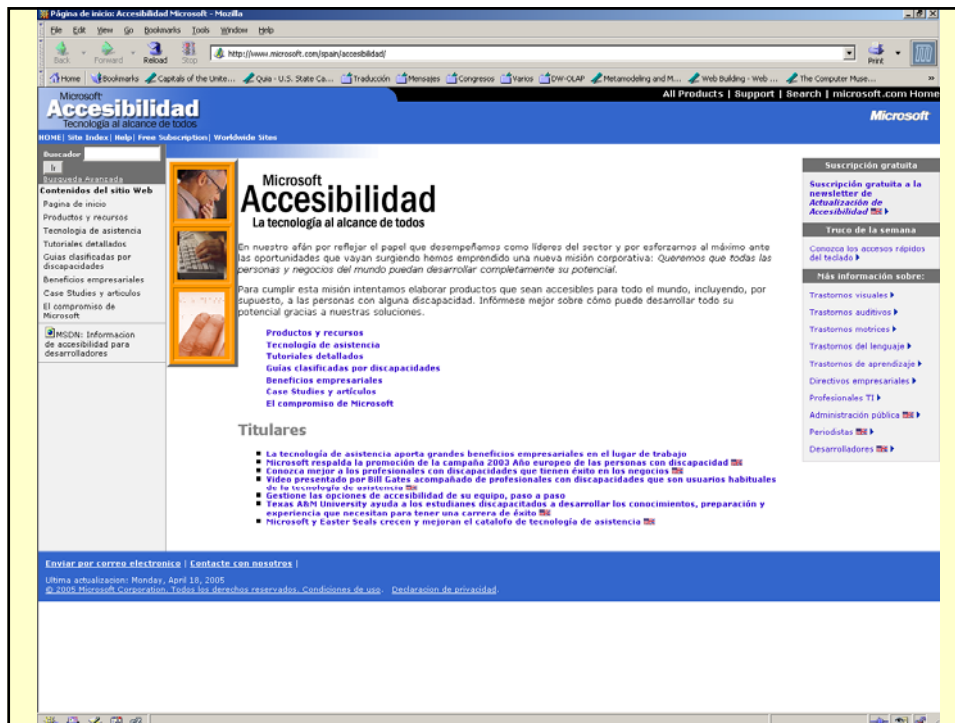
Página de inicio: Accesibilidad Microsoft - Mozilla

File Edit View Go Bookmarks Tools Window Help

Back Forward Reload Stop http://www.microsoft.com/spain/accesibilidad/ Print

Home Bookmarks Capitals of the Unite... Quia - U.S. State Ca... Traducción Mensajes Congresos Varios DW-OLAP Metamodeling and M... Web Building - Web ... The Computer Muse...

Microsoft
Accesibilidad
Tecnología al alcance de todos

All Products | Support | Search | microsoft.com Home

Microsoft

HOME | Site Index | Help | Free Subscription | Worldwide Sites

Buscador
Búsqueda Avanzada

Contenidos del sitio Web
Pagina de inicio
Productos y recursos
Tecnologia de asistencia
Tutoriales detallados
Guias clasificadas por discapacidades
Beneficios empresariales
Case Studies y articulos
El compromiso de Microsoft

MSDN: Informacion de accesibilidad para desarrolladores

Microsoft
Accesibilidad
La tecnología al alcance de todos

En nuestro afán por reflejar el papel que desempeñamos como líderes del sector y por esforzarnos al máximo ante las oportunidades que vayan surgiendo hemos emprendido una nueva misión corporativa: Queremos que todas las personas y negocios del mundo puedan desarrollar completamente su potencial.

Para cumplir esta misión intentamos elaborar productos que sean accesibles para todo el mundo, incluyendo, por supuesto, a las personas con alguna discapacidad. Infórmese mejor sobre cómo puede desarrollar todo su potencial gracias a nuestras soluciones.

Productos y recursos
Tecnología de asistencia
Tutoriales detallados
Guías clasificadas por discapacidades
Beneficios empresariales
Case Studies y artículos
El compromiso de Microsoft

Titulares

La tecnología de asistencia aporta grandes beneficios empresariales en el lugar de trabajo
Microsoft respalda la promoción de la campaña 2003 Año europeo de las personas con discapacidad
Conozca mejor a los profesionales con discapacidades que tienen éxito en los negocios
Video presentado por Bill Gates acompañado de profesionales con discapacidades que son usuarios habituales de la tecnología de asistencia
Gestione las opciones de accesibilidad de su equipo, paso a paso
Texas A&M University ayuda a los estudianes discapacitados a desarrollar los conocimientos, preparación y experiencia que necesitan para tener una carrera de éxito
Microsoft y Easter Seals crecen y mejoran el catalofo de tecnología de asistencia

Suscripción gratuita
Suscripción gratuita a la newsletter de Actualización de Accesibilidad

Truco de la semana
Conozca los accesos rápidos del teclado

Más información sobre:
Trastornos visuales
Trastornos auditivos
Trastornos motrices
Trastornos del lenguaje
Trastornos de aprendizaje
Directivos empresariales
Profesionales TI
Administración pública
Periodistas
Desarrolladores

Enviar por correo electronico | Contacte con nosotros |

Ultima actualizacion: Monday, April 18, 2005
© 2005 Microsoft Corporation. Todos los derechos reservados. Condiciones de uso. Declaracion de privacidad.